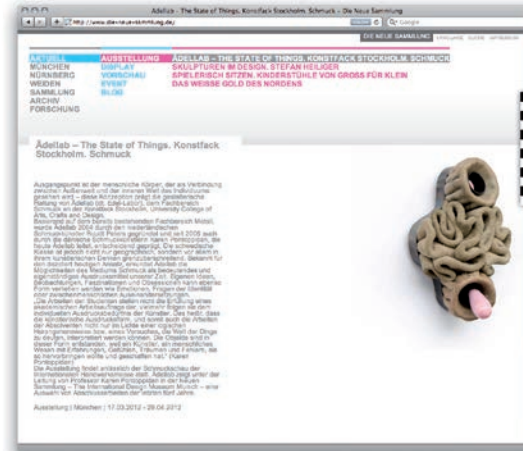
Ädellab - The State of Things. Konstfack Stockholm. Schmuck - Die Neue Sammlung

http://www.die-neue-sammlung.de/

Google

DIE NEUE SAMMLUNG

AKTUELL
MÜNCHEN
NÜRNBERG
WEIDEN
SAMMLUNG
ARCHIV
FORSCHUNG

AUSSTELLUNG
DISPLAY
VORSCHAU
EVENT
BLOG

ÄDELLAB - THE STATE OF THINGS. KONSTFACK STOCKHOLM. SCHMUCK
SKULPTUREN IM DESIGN. STEFAN HEILIGER
SPIELERISCH SITZEN. KINDERSTÜHLE VON GROSS FÜR KLEIN
DAS WEISSE GOLD DES NORDENS

Ädellab – The State of Things. Konstfack Stockholm. Schmuck

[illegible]

Ausstellung | München | 17.03.2012 – 29.04.2012